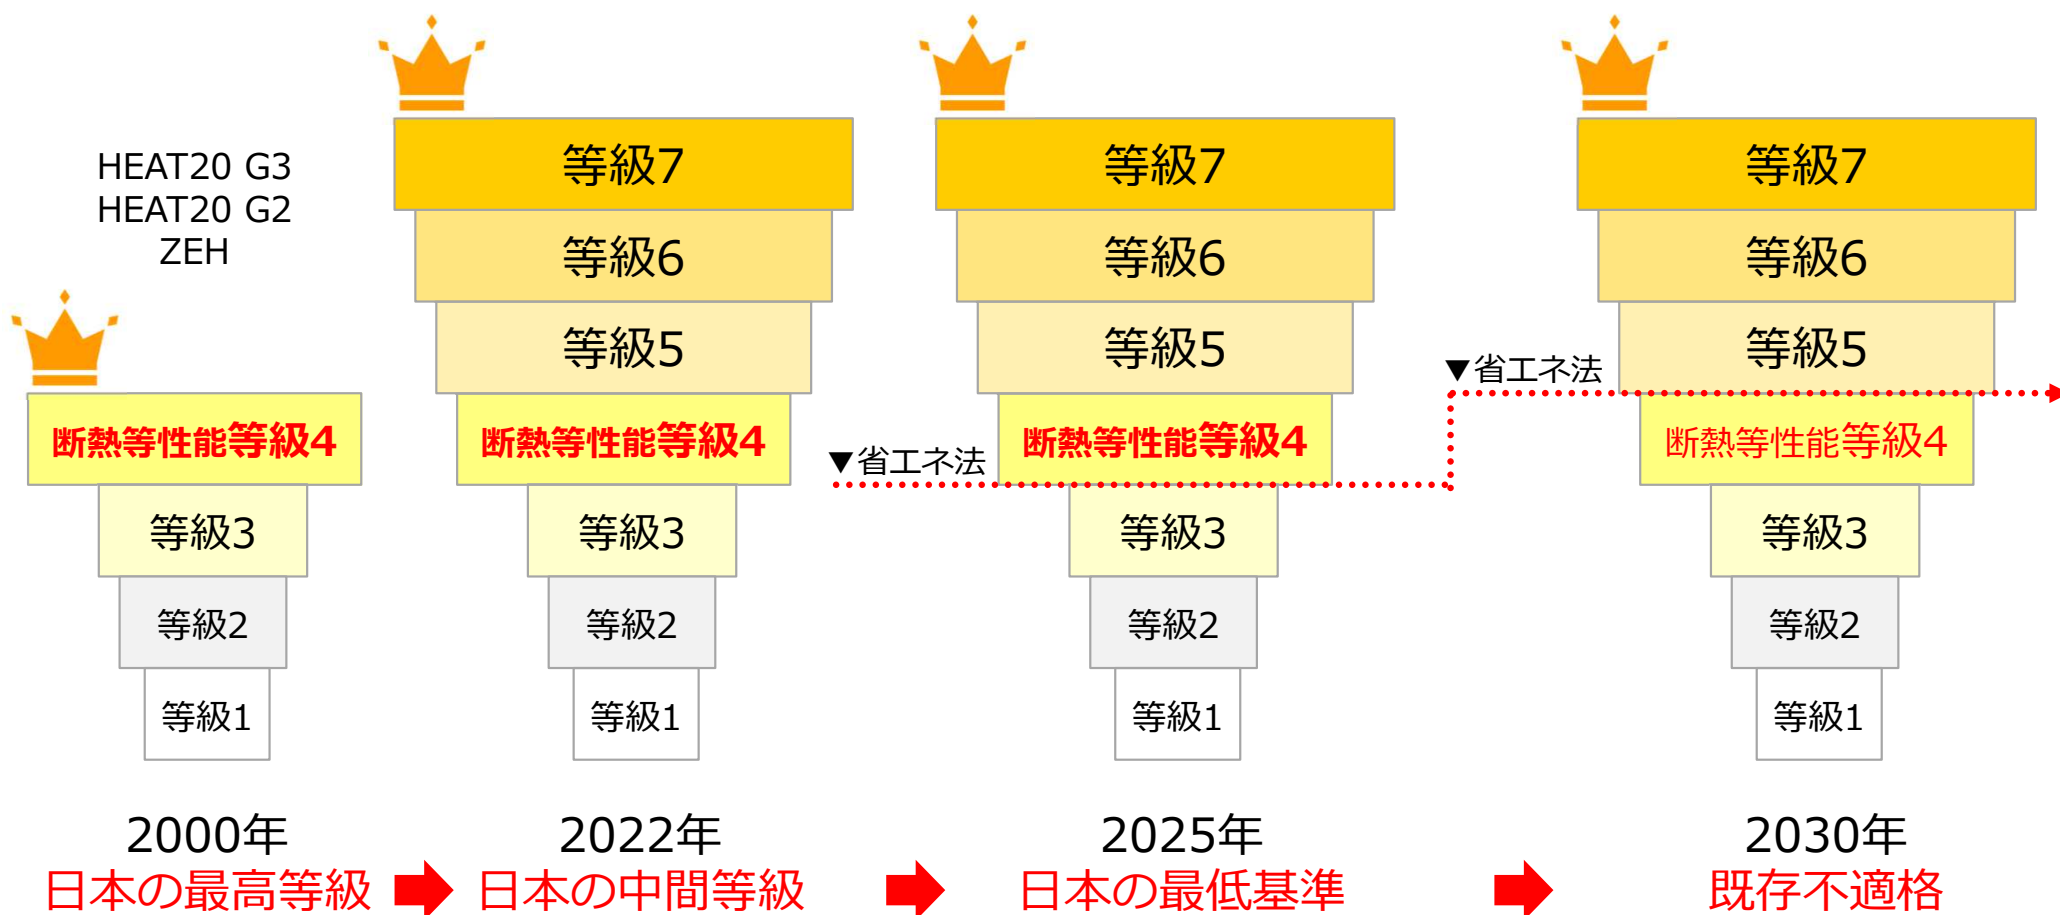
HEAT20 G3
HEAT20 G2
ZEH

断熱等性能等級4
等級3
等級2
等級1

2000年
日本の最高等級

等級7
等級6
等級5
断熱等性能等級4
等級3
等級2
等級1

2022年
日本の中間等級

▼省エネ法

等級7
等級6
等級5
断熱等性能等級4
等級3
等級2
等級1

2025年
日本の最低基準

▼省エネ法

等級7
等級6
等級5
断熱等性能等級4
等級3
等級2
等級1

2030年
既存不適格